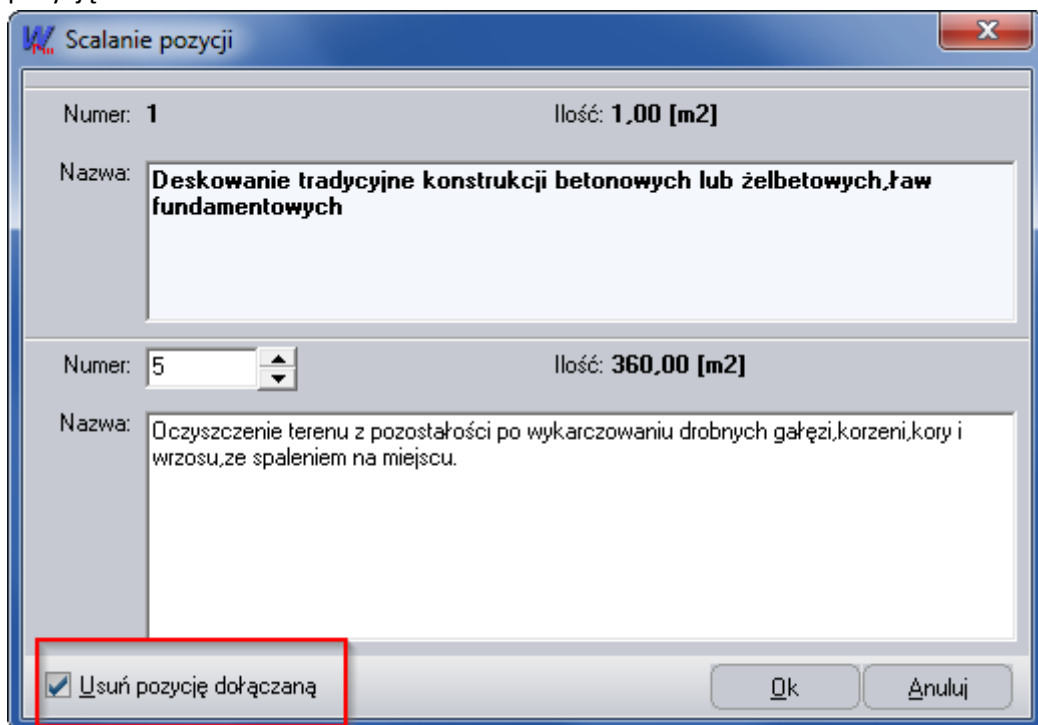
Scalanie pozycji

Numer: 1

Ilość: 1,00 [m2]

Nazwa: Deskowanie tradycyjne konstrukcji betonowych lub żelbetowych,ław fundamentowych

Numer: 5

Ilość: 360,00 [m2]

Nazwa: Oczyszczenie terenu z pozostałości po wykarczowaniu drobnych gałęzi,korzeni,kory i wrzosu,ze spaleniem na miejscu.

Usuń pozycję dołączaną

Ok

Anuluj